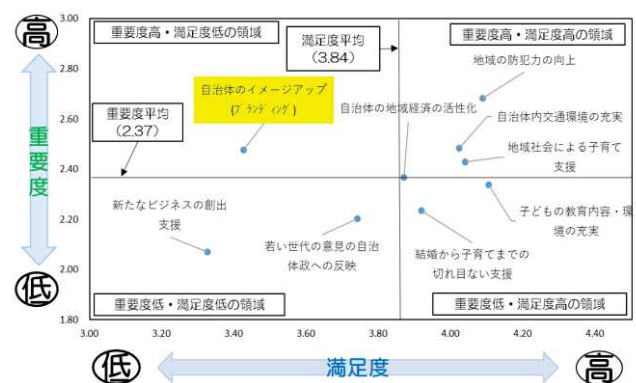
高

重要度

低

3.00
2.80
2.60
2.40
2.20
2.00
1.80

重要度高・満足度低の領域

満足度平均
（3.84）

重要度高・満足度高の領域

地域の防犯力の向上

自治体のイメージアップ
（ブランディング）

重要度平均
（2.37）

自治体の地域経済の活性化

自治体内交通環境の充実

地域社会による子育て支援

新たなビジネスの創出支援

子どもの教育内容・環境の充実

若い世代の意見の自治体政への反映

結婚から子育てまでの切れ目ない支援

重要度低・満足度低の領域

重要度低・満足度高の領域

3.00
3.20
3.40
3.60
3.80
4.00
4.20
4.40

低

満足度

高